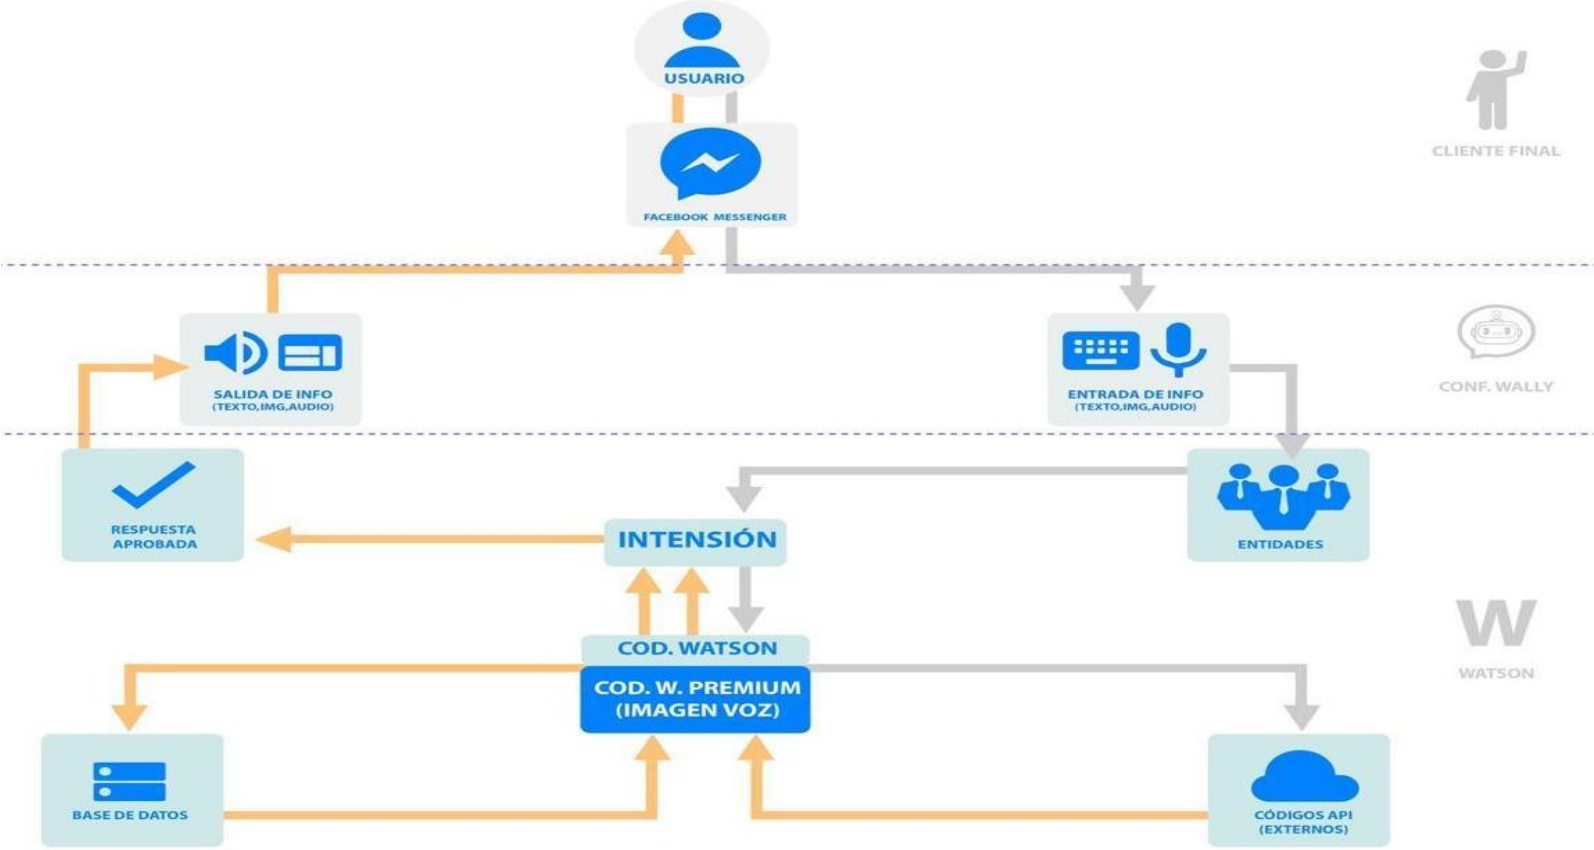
USUARIO

FACEBOOK MESSENGER

CLIENTE FINAL

SALIDA DE INFO (TEXTO,IMG,AUDIO)

ENTRADA DE INFO (TEXTO,IMG,AUDIO)

CONF. WALLY

RESPUESTA APROBADA

INTENSIÓN

ENTIDADES

W

WATSON

COD. WATSON

COD. W. PREMIUM (IMAGEN VOZ)

BASE DE DATOS

CÓDIGOS API (EXTERNOS)